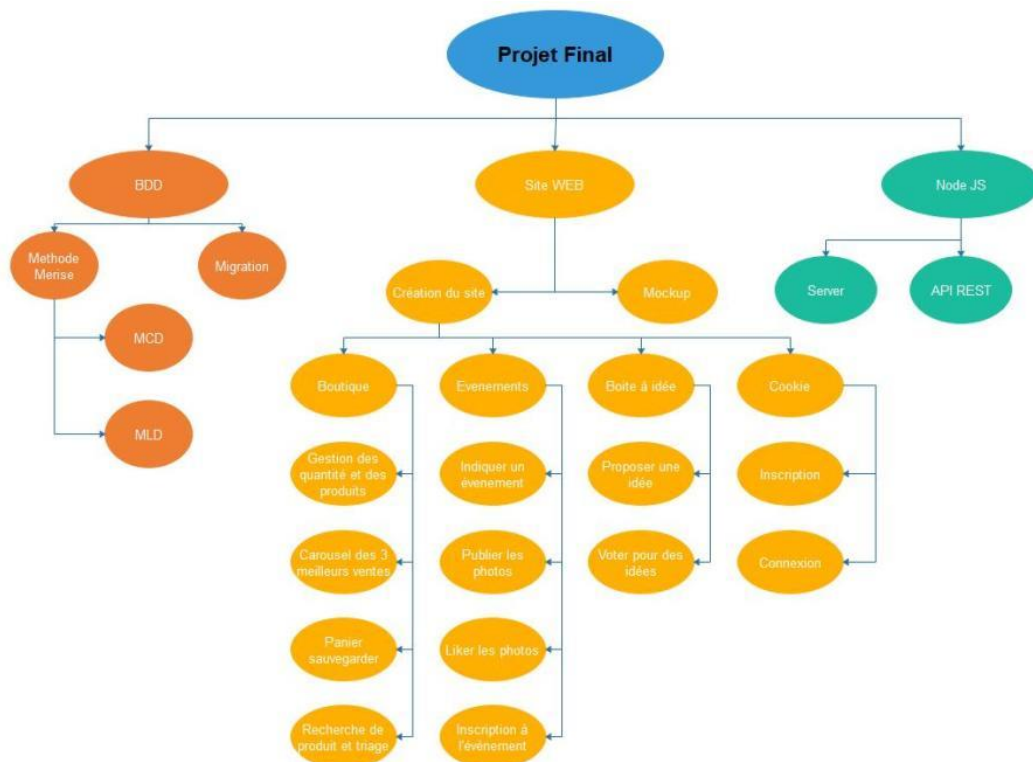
Projet Final

BDD

Methode Merise

Migration

MCD

MLD

Site WEB

Création du site

Mockup

Boutique

Gestion des quantité et des produits

Carousel des 3 meilleurs ventes

Panier sauvegarder

Recherche de produit et triage

Evenements

Indiquer un évenement

Publier les photos

Liker les photos

Inscription à l'événement

Boite à idée

Proposer une idée

Voter pour des idées

Cookie

Inscription

Connexion

Node JS

Server

API REST